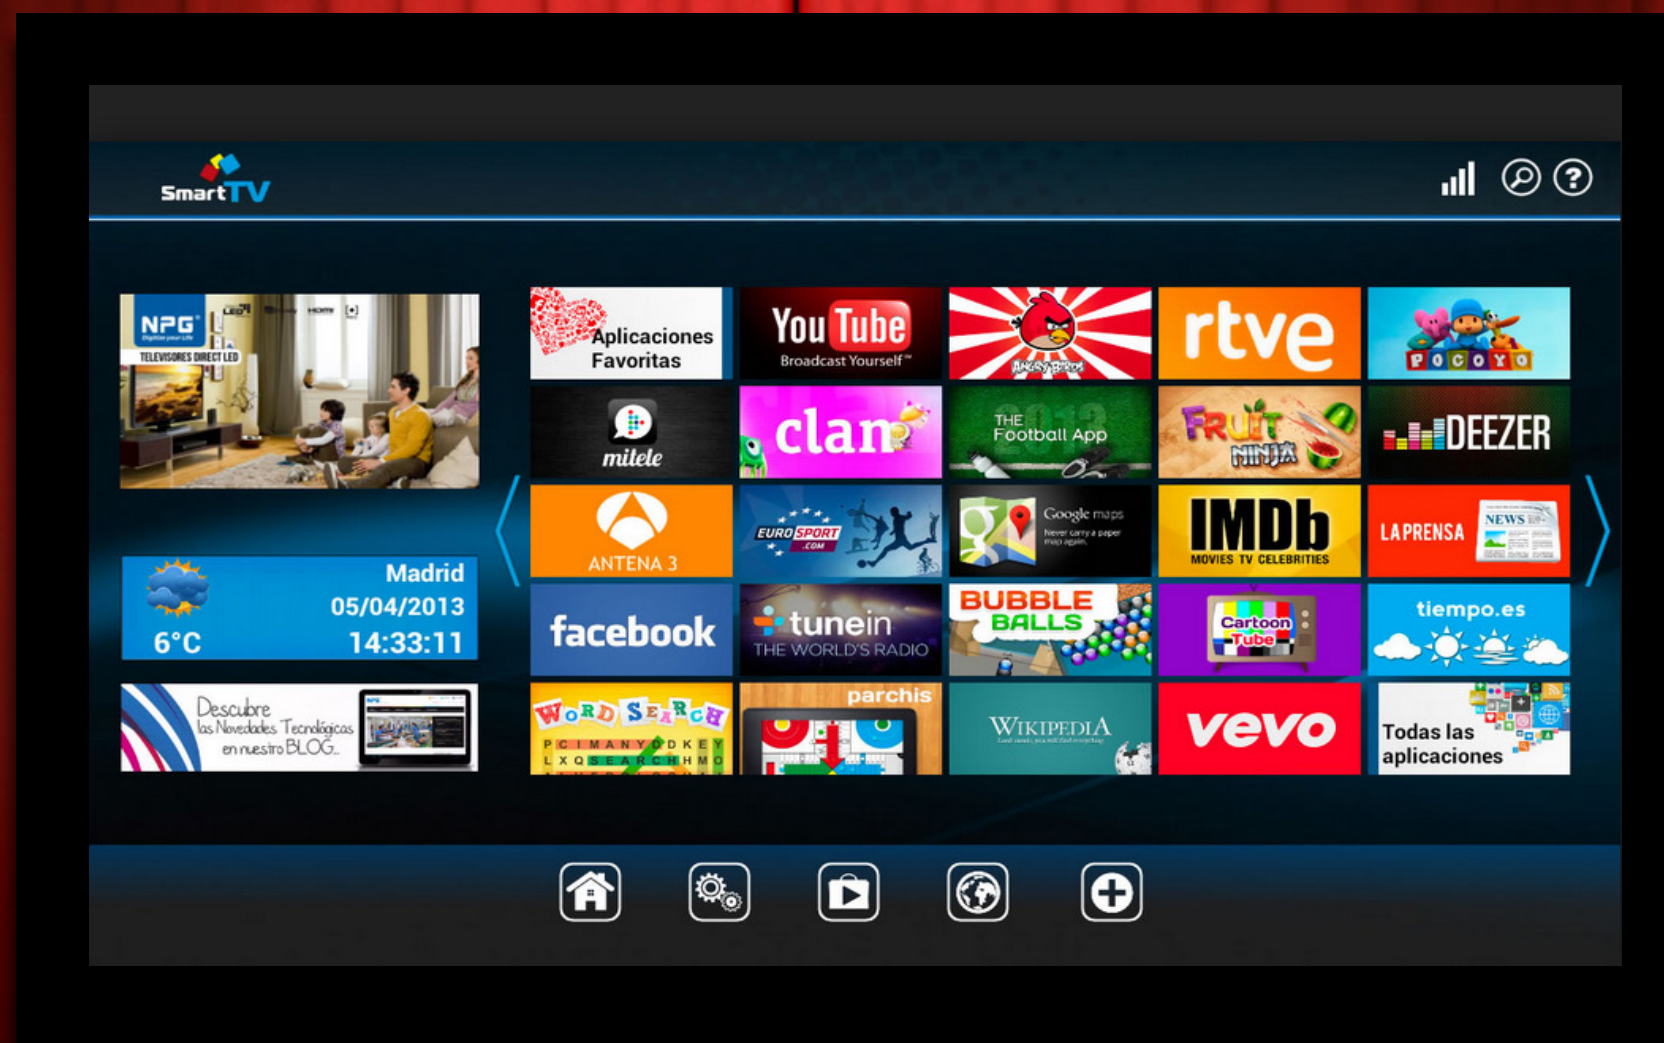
Smart TV

NPG
TELEVISORES DIRECT LED

Madrid
05/04/2013
6°C
14:33:11

Descubre las Novedades Tecnológicas en nuestro BLOG

Aplicaciones Favoritas

YouTube
Broadcast Yourself™

Angry Birds

rtve

POCOYO

mitele

clan

THE Football App

FRUIT NINJA

DEEZER

ANTENA 3

EUROSPORT .COM

Google maps
Never carry a paper map again.

IMDb
MOVIES TV CELEBRITIES

LAPRENSA
NEWS

facebook

tunein
THE WORLD'S RADIO

BUBBLE BALLS

Cartoon Tube

tiempo.es

WORD SEARCH
P C I M A N Y O D K E Y
L X Q S E A R C H H M O

parchis

WIKIPEDIA

vevo

Todas las aplicaciones